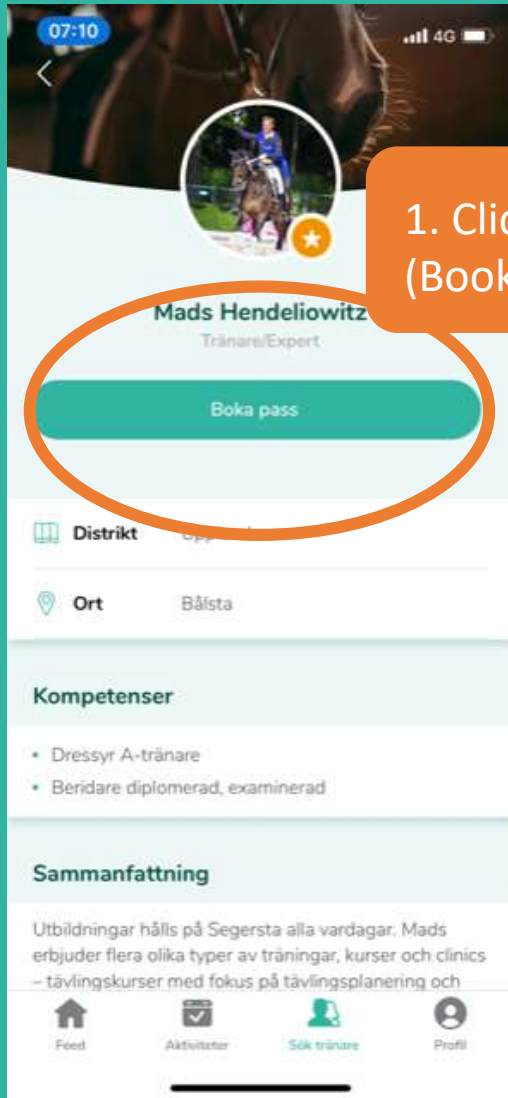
07:10

4G

1. Clic
(Book

Mads Hendeliowitz

Tränare/Expert

Boka pass

Distrikt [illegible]

Ort Bålsta

Kompetenser

• Dressyr A-tränare
• Beridare diplomerad, examinerad

Sammanfattning

Utbildningar hålls på Segersta alla vardagar. Mads erbjuder flera olika typer av träningar, kurser och clinics – tävlingskurser med fokus på tävlingsplanering och

Feed Aktiviteter Sök tränare Profil